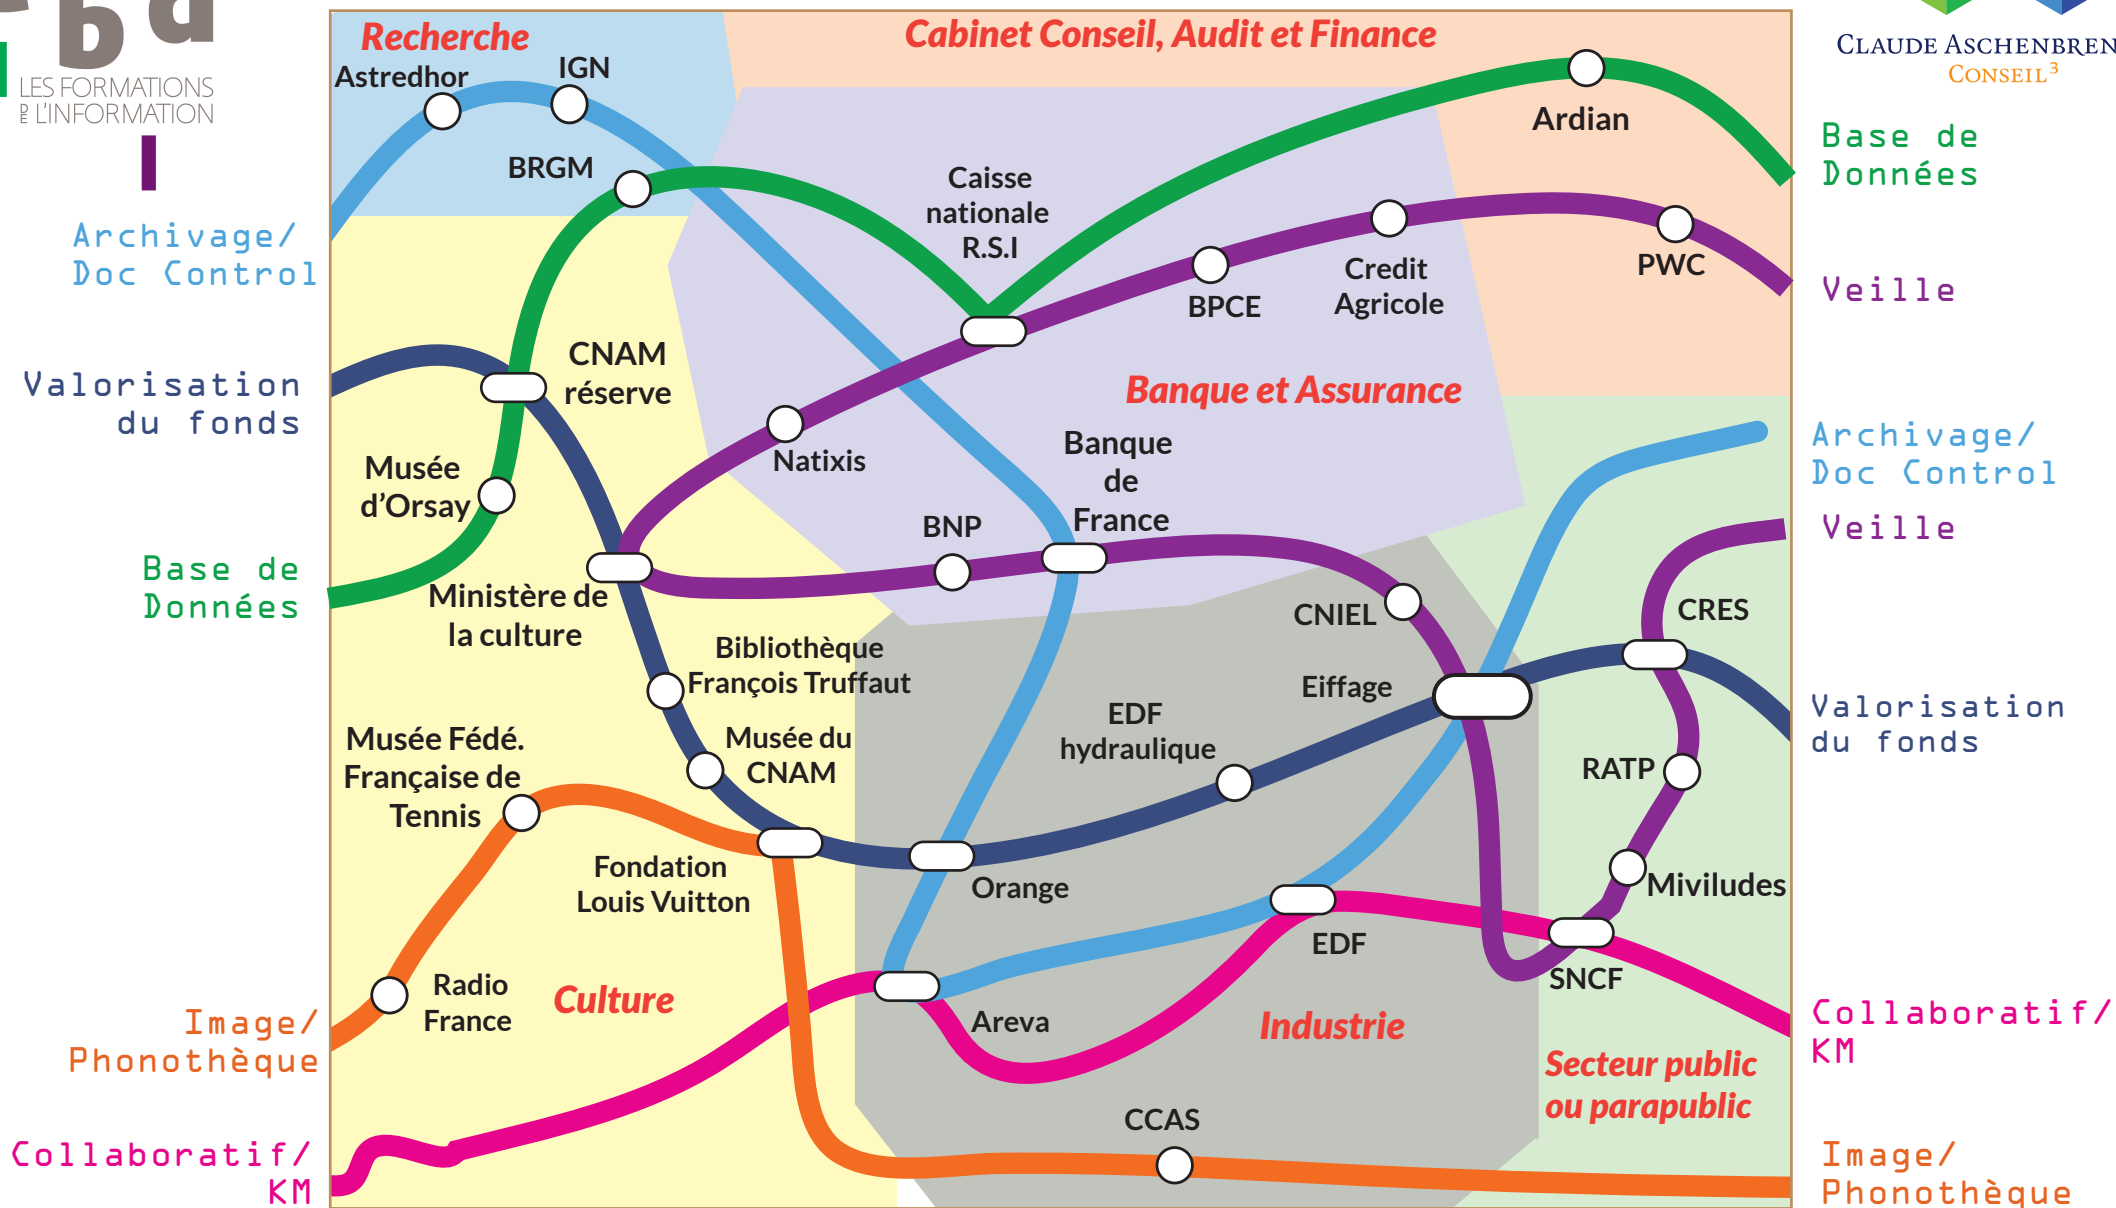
LES FORMATIONS DE L'INFORMATION

Archivage/ Doc Control

Valorisation du fonds

Base de Données

Image/ Phonothèque

Collaboratif/ KM

Recherche

Cabinet Conseil, Audit et Finance

Astredhor

IGN

BRGM

Caisse nationale R.S.I

Ardian

BPCE

Credit Agricole

PWC

CNAM réserve

Banque et Assurance

Musée d'Orsay

Natixis

Banque de France

BNP

Ministère de la culture

CNIEL

CRES

Bibliothèque François Truffaut

Eiffage

EDF hydraulique

Musée du CNAM

Musée Fédé. Française de Tennis

RATP

Fondation Louis Vuitton

Orange

Miviludes

EDF

SNCF

Radio France

Culture

Areva

Industrie

Secteur public ou parapublic

CCAS

CLAUDE ASCHENBREN CONSEIL$^3$

Base de Données

Veille

Archivage/ Doc Control

Veille

Valorisation du fonds

Collaboratif/ KM

Image/ Phonothèque